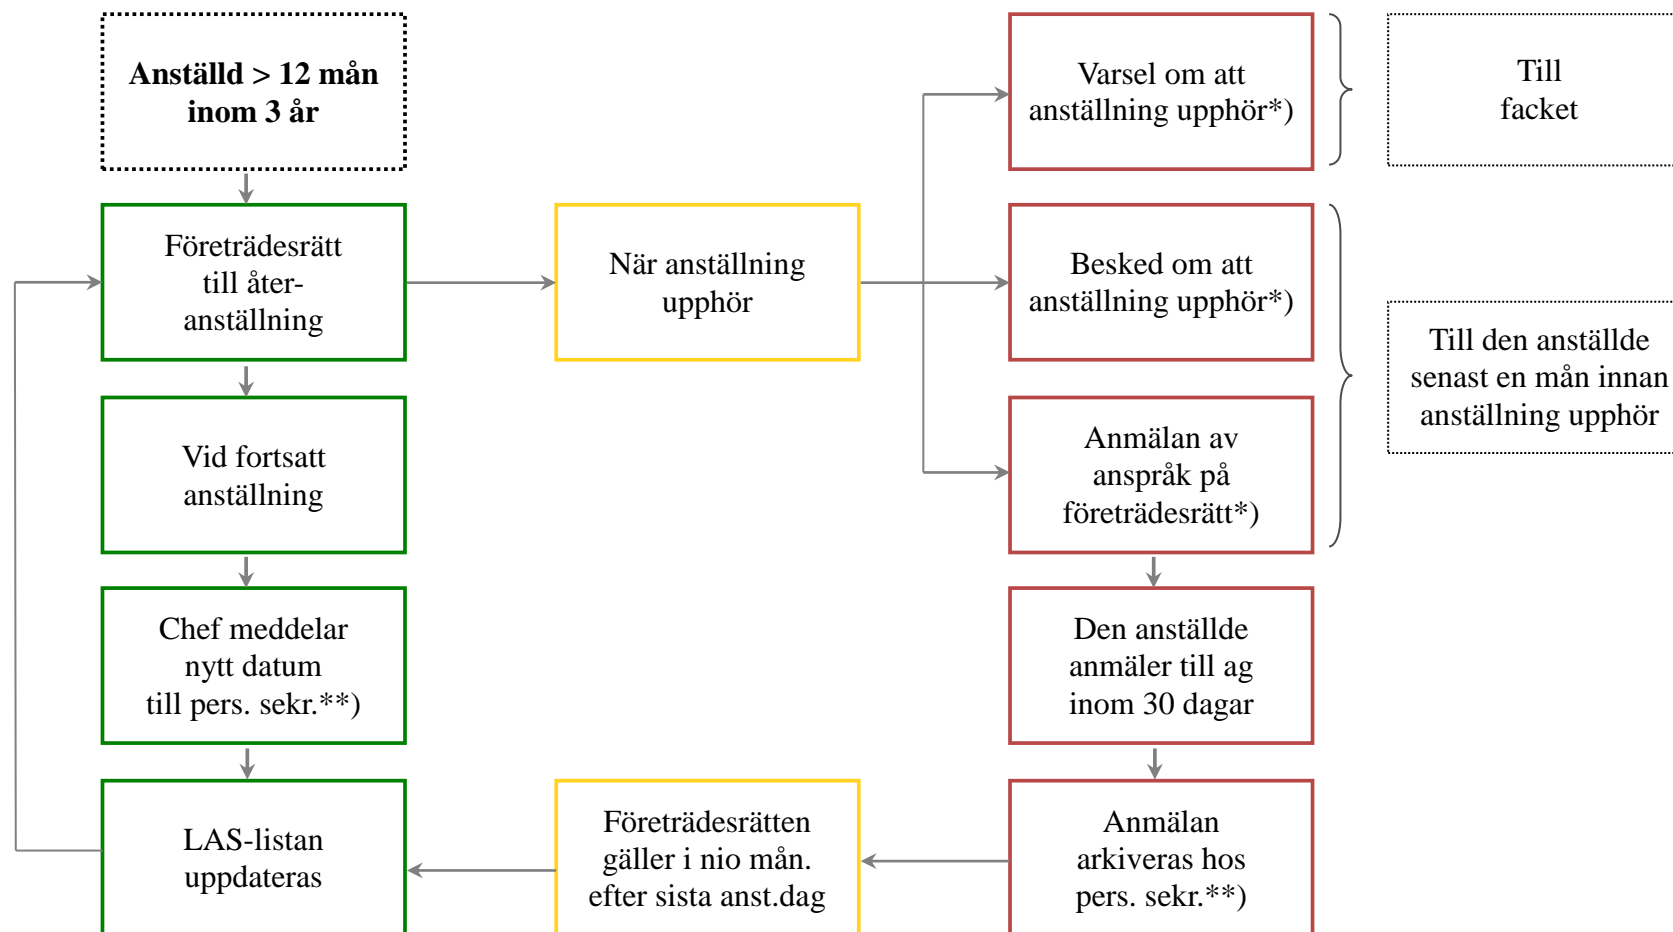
Anställd > 12 mån inom 3 år

Företrädesrätt till återanställning

Vid fortsatt anställning

Chef meddelar nytt datum till pers. sekr.**)

LAS-listan uppdateras

När anställning upphör

Företrädesrätten gäller i nio mån. efter sista anst.dag

Varsel om att anställning upphör*)

Besked om att anställning upphör*)

Anmälan av anspråk på företrädesrätt*)

Den anställde anmäler till ag inom 30 dagar

Anmälan arkiveras hos pers. sekr.**)

Till facket

Till den anställde senast en mån innan anställning upphör